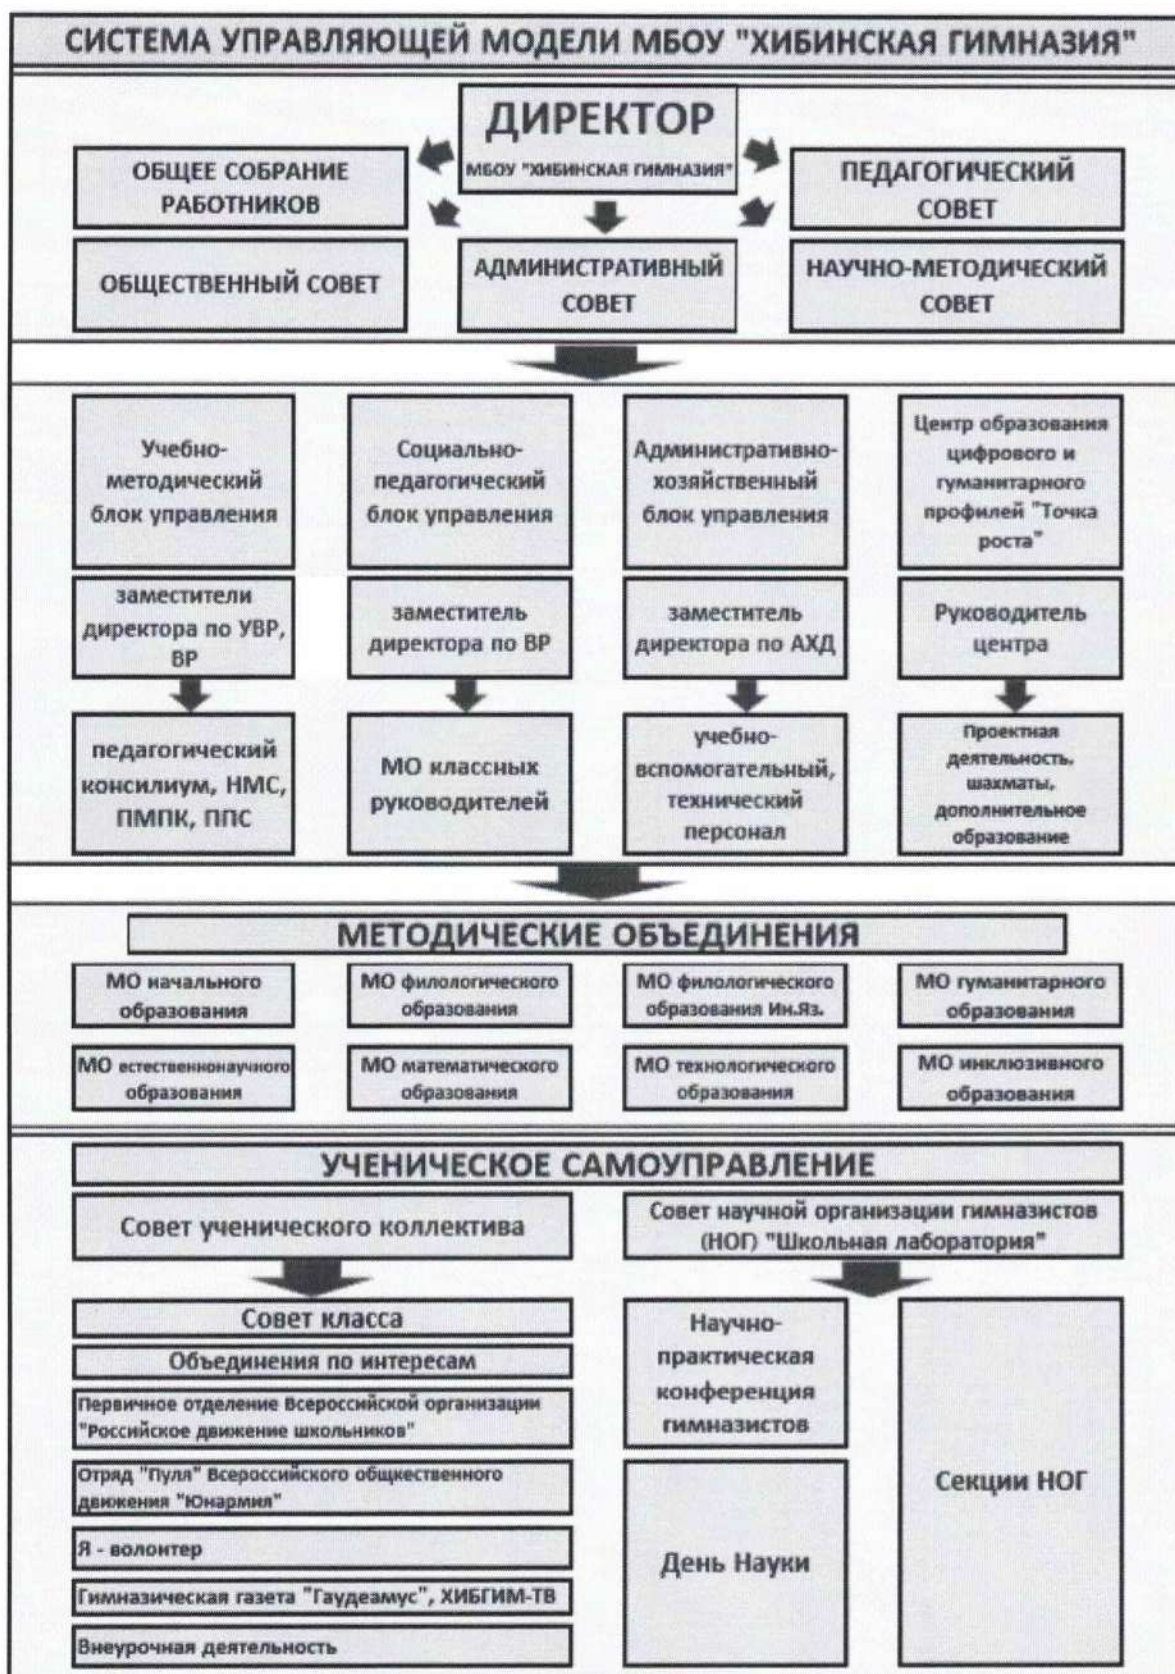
СИСТЕМА УПРАВЛЯЮЩЕЙ МОДЕЛИ МБОУ "ХИБИНСКАЯ ГИМНАЗИЯ"

ДИРЕКТОР
МБОУ "ХИБИНСКАЯ ГИМНАЗИЯ"

ОБЩЕЕ СОБРАНИЕ РАБОТНИКОВ

ПЕДАГОГИЧЕСКИЙ СОВЕТ

ОБЩЕСТВЕННЫЙ СОВЕТ

АДМИНИСТРАТИВНЫЙ СОВЕТ

НАУЧНО-МЕТОДИЧЕСКИЙ СОВЕТ

Учебно-методический блок управления

Социально-педагогический блок управления

Административно-хозяйственный блок управления

Центр образования цифрового и гуманитарного профилей "Точка роста"

заместители директора по УВР, ВР

заместитель директора по ВР

заместитель директора по АХД

Руководитель центра

педагогический консилиум, НМС, ПМПК, ППС

МО классных руководителей

учебно-вспомогательный, технический персонал

Проектная деятельность, шахматы, дополнительное образование

МЕТОДИЧЕСКИЕ ОБЪЕДИНЕНИЯ

МО начального образования

МО филологического образования

МО филологического образования Ин.Яз.

МО гуманитарного образования

МО естественнонаучного образования

МО математического образования

МО технологического образования

МО инклюзивного образования

УЧЕНИЧЕСКОЕ САМОУПРАВЛЕНИЕ

Совет ученического коллектива

Совет научной организации гимназистов (НОГ) "Школьная лаборатория"

Совет класса

Объединения по интересам

Первичное отделение Всероссийской организации "Российское движение школьников"

Отряд "Пуля" Всероссийского общественного движения "Юнармия"

Я - волонтер

Гимназическая газета "Гаудеамус", ХИБГИМ-ТВ

Внеурочная деятельность

Научно-практическая конференция гимназистов

День Науки

Секции НОГ